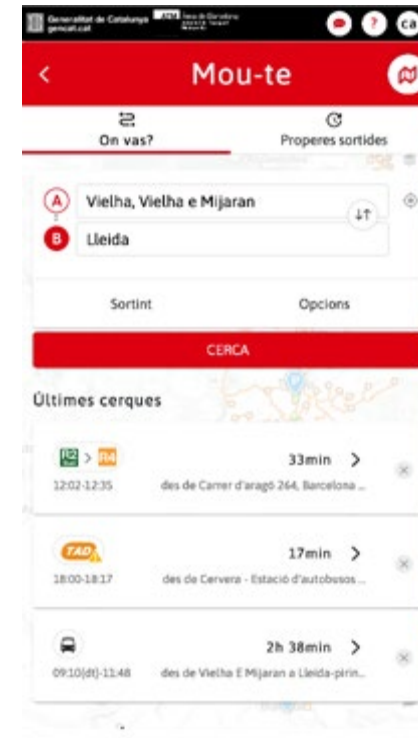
Generalitat de Catalunya gencat.cat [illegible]

ca

<

Mou-te

On vas?

Properes sortides

A Vielha, Vielha e Mijaran

B Lleida

Sortint

Opcions

CERCA

Últimes cerques

R2 Sud > R4

33min >

12:02-12:35

des de Carrer d'aragó 264, Barcelona ...

TAD

17min >

18:00-18:17

des de Cervera - Estació d'autobusos ...

2h 38min >

09:10(dt)-11:48

des de Vielha E Mijaran a Lleida-pirin...